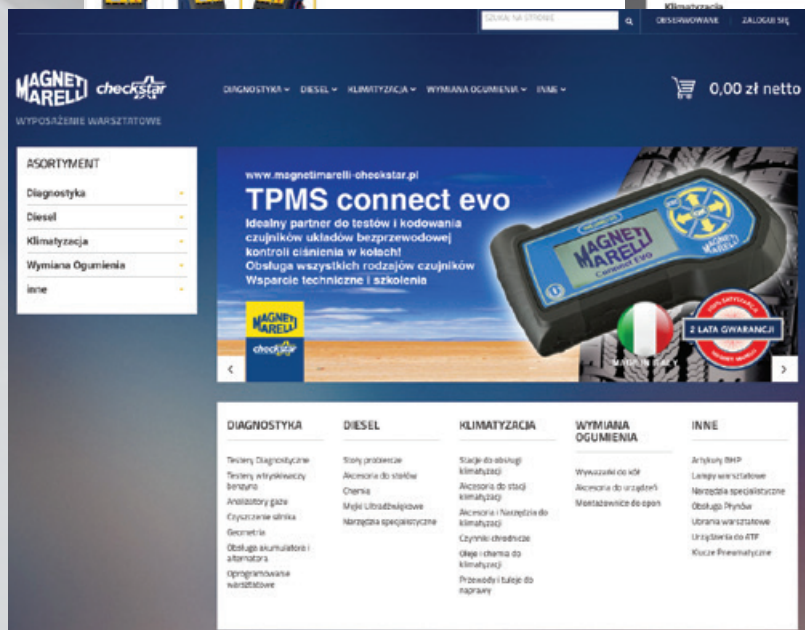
Klimatyzacja

SZUKAJ NA STRONIE

OBSERWOWANE ZALOGUJ SIĘ

MAGNETI MARELLI checkstar

WYPOSAŻENIE WARSZTATOWE

DIAGNOSTYKA DIESEL KLIMATYZACJA WYMIANA OGUMIENIA INNE

0,00 zł netto

ASORTYMENT

Diagnostyka

Diesel

Klimatyzacja

Wymiana Ogumienia

inne

www.magnetimarelli-checkstar.pl

TPMS connect evo

Idealny partner do testów i kodowania czujników układów bezprzewodowej kontroli ciśnienia w kołach!
Obsługa wszystkich rodzajów czujników
Wsparcie techniczne i szkolenia

MAGNETI MARELLI

checkstar

MAGNETI MARELLI Connect EVO

2 LATA GWARANCJI

DIAGNOSTYKA

Testery Diagnostyczne
Testery wtryskiwaczy benzyna
Analizatory gazu
Czyszczenie silnika
Geometria
Obsługa akumulatora i alternatora
Oprogramowanie warsztatowe

DIESEL

Stoły probiercze
Akcesoria do stołów
Chemia
Myjki Ultradźwiękowe
Narzędzia specjalistyczne

KLIMATYZACJA

Stacje do obsługi klimatyzacji
Akcesoria do stacji klimatyzacji
Akcesoria i Narzędzia do klimatyzacji
Czynniki chłodnicze
Oleje i chemia do klimatyzacji
Przewody i tuleje do naprawy

WYMIANA OGUMIENIA

Wyważarki do kół
Akcesoria do urządzeń
Montażownice do opon

INNE

Artykuły BHP
Lampy warsztatowe
Narzędzia specjalistyczne
Obsługa Płynów
Ubrania warsztatowe
Urządzenia do ATF
Klucze Pneumatyczne